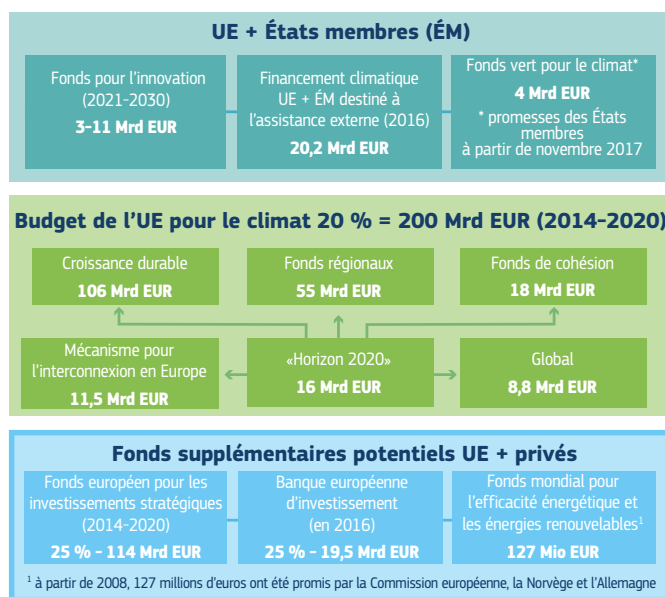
UE + États membres (ÉM)

Fonds pour l'innovation (2021-2030)
3-11 Mrd EUR

Financement climatique UE + ÉM destiné à l'assistance externe (2016)
20,2 Mrd EUR

Fonds vert pour le climat*
4 Mrd EUR
* promesses des États membres à partir de novembre 2017

Budget de l'UE pour le climat 20 % = 200 Mrd EUR (2014–2020)

Croissance durable
106 Mrd EUR

Fonds régionaux
55 Mrd EUR

Fonds de cohésion
18 Mrd EUR

Mécanisme pour l'interconnexion en Europe
11,5 Mrd EUR

«Horizon 2020»
16 Mrd EUR

Global
8,8 Mrd EUR

Fonds supplémentaires potentiels UE + privés

Fonds européen pour les investissements stratégiques (2014-2020)
25 % - 114 Mrd EUR

Banque européenne d'investissement (en 2016)
25 % - 19,5 Mrd EUR

Fonds mondial pour l'efficacité énergétique et les énergies renouvelables$^1$
127 Mio EUR

$^1$ à partir de 2008, 127 millions d'euros ont été promis par la Commission européenne, la Norvège et l'Allemagne